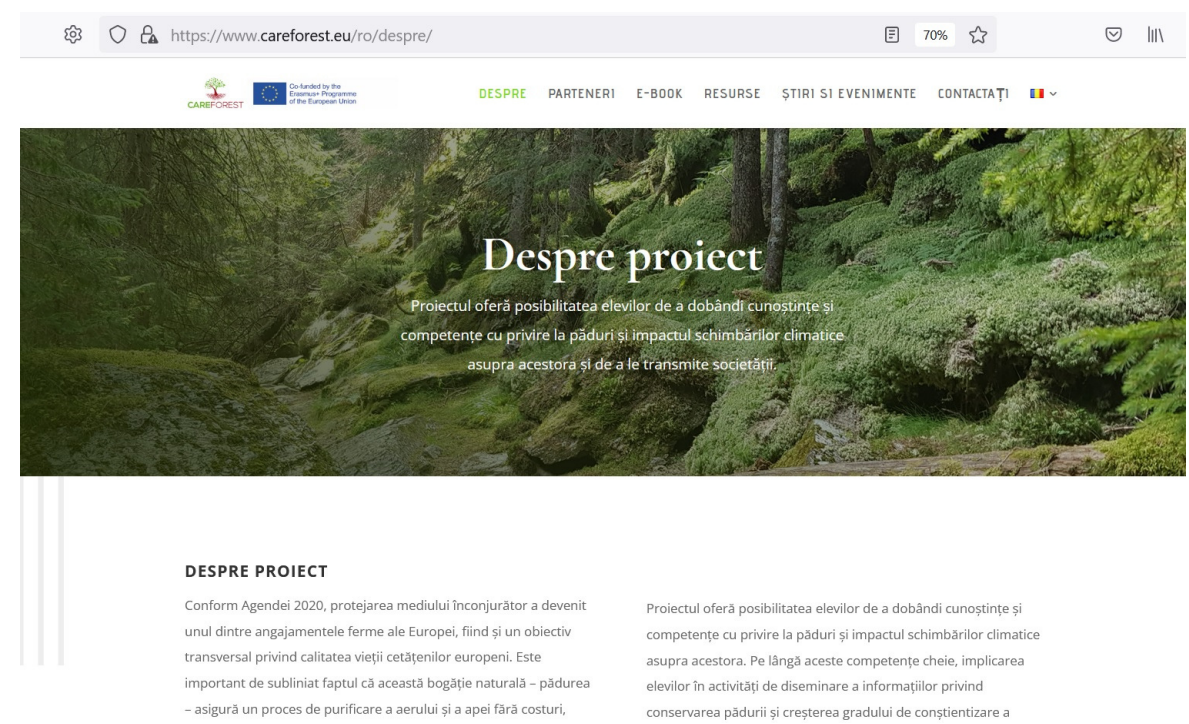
https://www.careforest.eu/ro/despre/

70%

CAREFOREST

Co-funded by the Erasmus+ Programme of the European Union

DESPRE PARTENERI E-BOOK RESURSE ȘTIRI SI EVENIMENTE CONTACTAȚI

Despre proiect

Proiectul oferă posibilitatea elevilor de a dobândi cunoștințe și competențe cu privire la păduri și impactul schimbărilor climatice asupra acestora și de a le transmite societății.

DESPRE PROIECT

Conform Agendei 2020, protejarea mediului înconjurător a devenit unul dintre angajamentele ferme ale Europei, fiind și un obiectiv transversal privind calitatea vieții cetățenilor europeni. Este important de subliniat faptul că această bogăție naturală – pădurea – asigură un proces de purificare a aerului și a apei fără costuri,

Proiectul oferă posibilitatea elevilor de a dobândi cunoștințe și competențe cu privire la păduri și impactul schimbărilor climatice asupra acestora. Pe lângă aceste competențe cheie, implicarea elevilor în activități de diseminare a informațiilor privind conservarea pădurii și creșterea gradului de conștientizare a